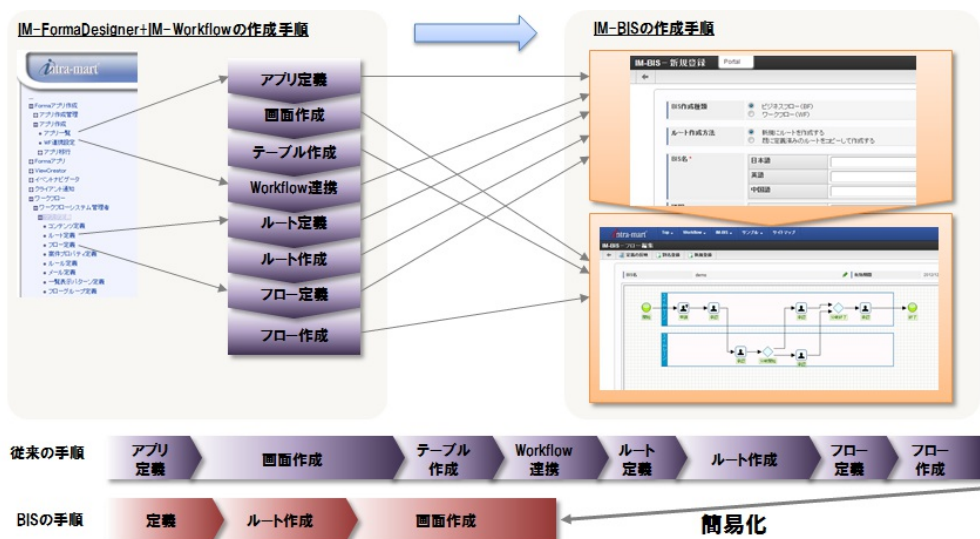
IM-FormaDesigner+IM-Workflowの作成手順

intra-mart

Formaアプリ作成
アプリ作成管理
アプリ作成
アプリ一覧
WF連携設定
アプリ移行
Formaアプリ
ViewCreator
イベントナビゲータ
クライアント通知
ワークフロー
ワークフローシステム管理者
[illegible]
コンテンツ定義
ルート定義
フロー定義
案件プロパティ定義
ルール定義
メール定義
一覧表示パターン定義
フローグループ定義

アプリ定義
画面作成
テーブル作成
Workflow連携
ルート定義
ルート作成
フロー定義
フロー作成

IM-BISの作成手順

IM-BIS－新規登録 Portal

BIS作成種類 ビジネスフロー（BF） ワークフロー（WF）
ルート作成方法 新規にルートを作成する 既に定義済みのルートをコピーして作成する
BIS名* 日本語 英語 中国語

intra-mart
IM-BIS－フロー編集

従来の手順
アプリ定義
画面作成
テーブル作成
Workflow連携
ルート定義
ルート作成
フロー定義
フロー作成

BISの手順
定義
ルート作成
画面作成

簡易化